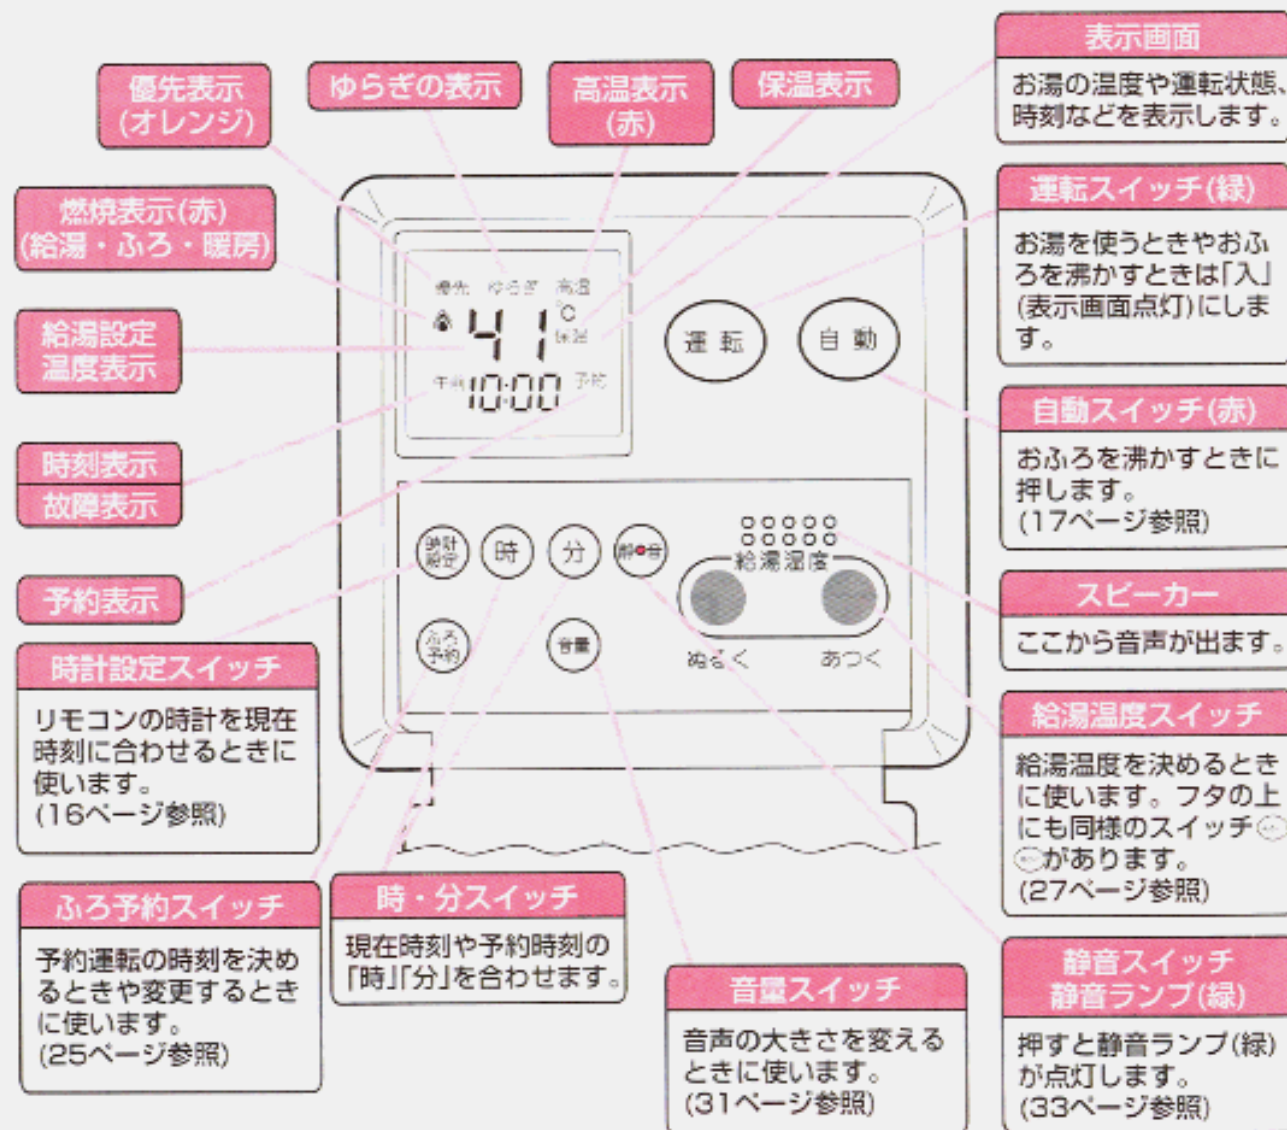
優先表示
(オレンジ)

ゆらぎの表示

高温表示
(赤)

保温表示

燃焼表示(赤)
(給湯・ふろ・暖房)

給湯設定
温度表示

時刻表示
故障表示

予約表示

優先 ゆらぎ 高温
41 °C 保温
午前 10:00 予約

運転 自動

時計設定 時 分 静音
給湯温度
ふろ予約 音量
ぬるく あつく

表示画面
お湯の温度や運転状態、時刻などを表示します。

運転スイッチ(緑)
お湯を使うときやおふろを沸かすときは「入」(表示画面点灯)にします。

自動スイッチ(赤)
おふろを沸かすときに押します。
(17ページ参照)

スピーカー
ここから音声が出ます。

給湯温度スイッチ
給湯温度を決めるときに使います。フタの上にも同様のスイッチ⊖⊕があります。
(27ページ参照)

静音スイッチ
静音ランプ(緑)
押すと静音ランプ(緑)が点灯します。
(33ページ参照)

時計設定スイッチ
リモコンの時計を現在時刻に合わせるときに使います。
(16ページ参照)

ふろ予約スイッチ
予約運転の時刻を決めるときや変更するときに使います。
(25ページ参照)

時・分スイッチ
現在時刻や予約時刻の「時」「分」を合わせます。

音量スイッチ
音声の大きさを変えるときに使います。
(31ページ参照)